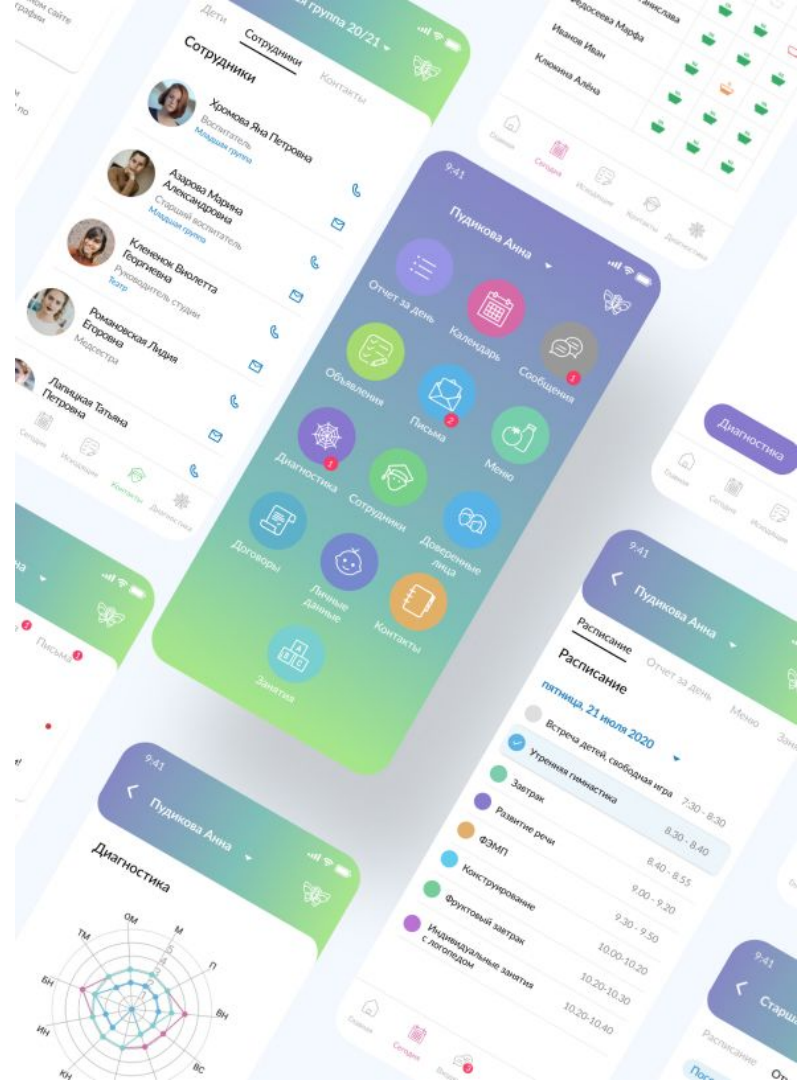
ном сайте
графики

Дети
Сотрудники
Контакты
я группа 20/21
Сотрудники
Хромова Яна Петровна
Воспитатель
Младшая группа
Азарова Марина Александровна
Старший воспитатель
Младшая группа
Клененок Виолетта Георгиевна
Руководитель студии
Театр
Романовская Лидия Егоровна
Медсестра
Лапицкая Татьяна Петровна
Сегодня
Исследуйте
Контакты
Диагностика

Федосеева Марфа
Иванов Иван
Клюкина Алёна
Главная
Сегодня
Исследуйте
Контакты
Диагностика

9:41
Пудикова Анна
Отчет за день
Календарь
Сообщения
1
Объявления
Письма
2
Меню
Диагностика
1
Сотрудники
Доверенные лица
Договоры
Личные данные
Контакты
Занятия

Диагностика
Главная
Сегодня
Исследуйте

Письма

9:41
Пудикова Анна
Диагностика
ОМ
М
П
ВН
ВС
КН
ИН
БН
ТМ

9:41
Пудикова Анна
Расписание
Отчет за день
Меню
Расписание
пятница, 21 июля 2020
Встреча детей, свободная игра 7.30 - 8.30
Утренняя гимнастика
Завтрак 8.30 - 8.40
Развитие речи 8.40 - 8.55
ФЭМП 9.00 - 9.20
Конструирование 9.30 - 9.50
Фруктовый завтрак 10.00-10.20
Индивидуальные занятия с логопедом 10.20-10.30
10.20-10.40
Главная
Сегодня

9:41
Старш
Расписание
От